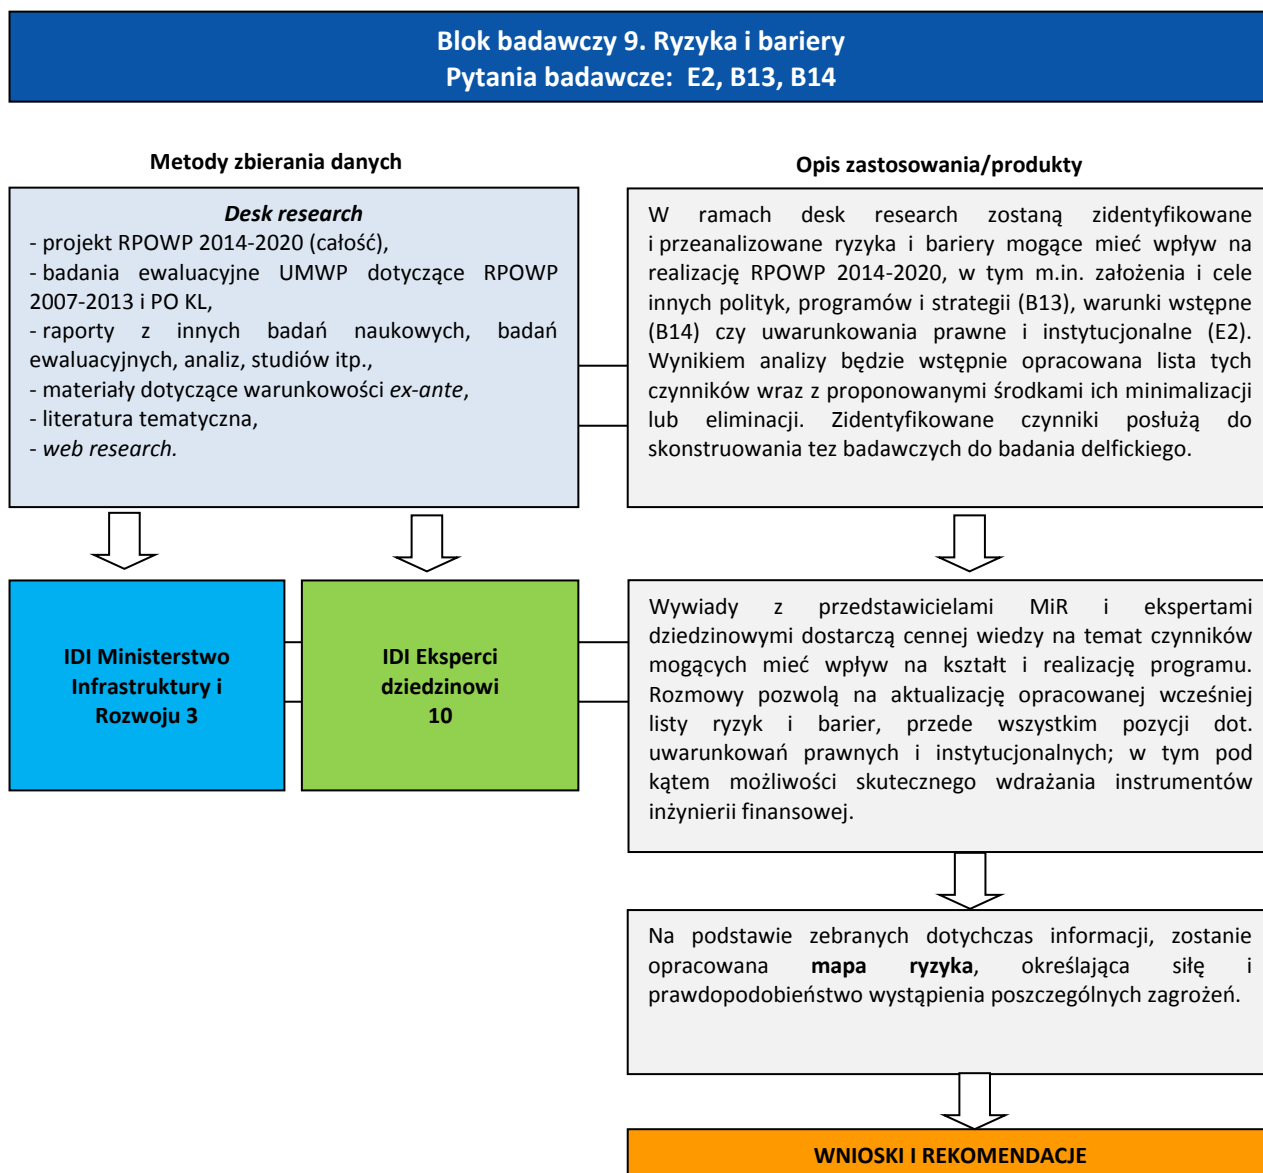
**Blok badawczy 9. Ryzyka i bariery**
**Pytania badawcze: E2, B13, B14**

**Metody zbierania danych**

**Opis zastosowania/produkty**

***Desk research***
- projekt RPOWP 2014-2020 (całość),
- badania ewaluacyjne UMWP dotyczące RPOWP 2007-2013 i PO KL,
- raporty z innych badań naukowych, badań ewaluacyjnych, analiz, studiów itp.,
- materiały dotyczące warunkowości *ex-ante*,
- literatura tematyczna,
- *web research.*

W ramach desk research zostaną zidentyfikowane i przeanalizowane ryzyka i bariery mogące mieć wpływ na realizację RPOWP 2014-2020, w tym m.in. założenia i cele innych polityk, programów i strategii (B13), warunki wstępne (B14) czy uwarunkowania prawne i instytucjonalne (E2). Wynikiem analizy będzie wstępnie opracowana lista tych czynników wraz z proponowanymi środkami ich minimalizacji lub eliminacji. Zidentyfikowane czynniki posłużą do skonstruowania tez badawczych do badania delfickiego.

**IDI Ministerstwo Infrastruktury i Rozwoju 3**

**IDI Eksperci dziedzinowi 10**

Wywiady z przedstawicielami MiR i ekspertami dziedzinowymi dostarczą cennej wiedzy na temat czynników mogących mieć wpływ na kształt i realizację programu. Rozmowy pozwolą na aktualizację opracowanej wcześniej listy ryzyk i barier, przede wszystkim pozycji dot. uwarunkowań prawnych i instytucjonalnych; w tym pod kątem możliwości skutecznego wdrażania instrumentów inżynierii finansowej.

Na podstawie zebranych dotychczas informacji, zostanie opracowana **mapa ryzyka**, określająca siłę i prawdopodobieństwo wystąpienia poszczególnych zagrożeń.

**WNIOSKI I REKOMENDACJE**